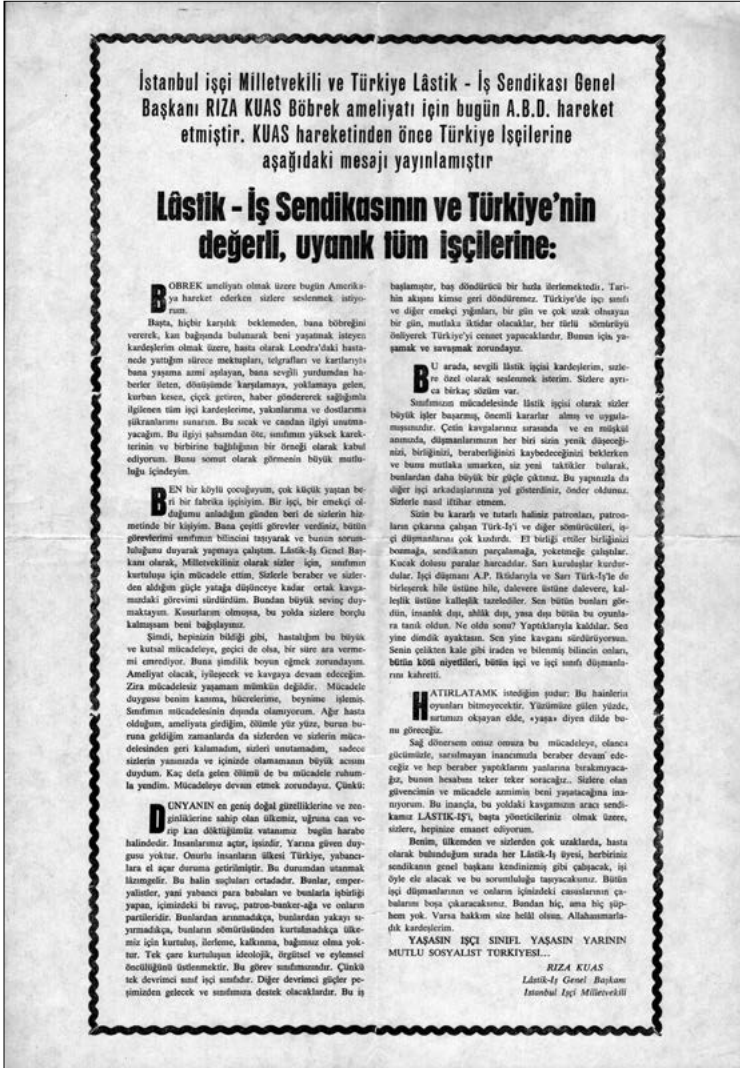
İstanbul işçi Milletvekili ve Türkiye Lâstik - İş Sendikası Genel Başkanı RIZA KUAS Böbrek ameliyatı için bugün A.B.D. hareket etmiştir. KUAS hareketinden önce Türkiye İşçilerine aşağıdaki mesajı yayınlamıştır

Lâstik - İş Sendikasının ve Türkiye'nin değerli, uyanık tüm işçilerine:

BÖBREK ameliyatı olmak üzere bugün Amerikaya hareket ederken sizlere seslenmek istiyorum.

Başta, hiçbir karşılık beklemeden, bana böbreğini vererek, kan bağışında bulunarak beni yaşatmak isteyen kardeşlerim olmak üzere, hasta olarak Londra'daki hastanede yattığım sürece mektupları, telgrafları ve kartlarıyla bana yaşama azmi aşılayan, bana sevgili yurdumdan haberler ileten, dönüşümde karşılamaya, yoklamaya gelen, kurban kesen, çiçek getiren, haber gönderenek sağlığımla ilgilenen tüm işçi kardeşlerime, yakınlarıma ve dostlarıma şükranlarımı sunarım. Bu sıcak ve candan ilgiyi unutmayacağım. Bu ilgiyi şahsımdan öte, sınıfımın yüksek karekterinin ve birbirine bağlılığının bir örneği olarak kabul ediyorum. Bunu somut olarak görmenin büyük mutluluğu içindeyim.

BEN bir köylü çocuğuyum, çok küçük yaştan beri bir fabrika işçisiyim. Bir işçi, bir emekçi olduğumu anladığım günden beri de sizlerin hizmetinde bir kişiyim. Bana çeşitli görevler verdiniz, bütün görevlerimi sınıfımın bilincini taşıyarak ve bunun sorumluluğunu duyarak yapmaya çalıştım. Lâstik-İş Genel Başkanı olarak, Milletvekilliği olarak sizler için, sınıfımın kurtuluşu için mücadele ettim. Sizlerle beraber ve sizlerden aldığım güçle yatağa düşünceye kadar ortak kavgamızdaki görevimi sürdürdüm. Bundan büyük sevinç duymaktayım. Kusurlarım olmuşsa, bu yolda sizlere borçlu kalmışsam beni bağışlayınız.

Şimdi, hepinizin bildiği gibi, hastalığım bu büyük ve kutsal mücadeleye, geçici de olsa, bir süre ara vermemi emrediyor. Buna şimdilik boyun eğmek zorundayım. Ameliyat olacak, iyileşecek ve kavgaya devam edeceğim. Zira mücadelesiz yaşamam mümkün değildir. Mücadele duygusu benim kanıma, hücrelerime, beynime işlemiş. Sınıfımın mücadelesinin dışında olamıyorum. Ağır hasta olduğum, ameliyata girdiğim, ölümle yüz yüze, burun buruna geldiğim zamanlarda da sevdiğim ve sizlerin mücadelesinden geri kalamadım, sizleri unutamadım, sadece sizlerin yanında ve içinizde olamamanın büyük acısını duydum. Kaç defa gelen ölümü de bu mücadele ruhumla yendim. Mücadeleye devam etmek zorundayız. Çünkü:

DÜNYANIN en geniş doğal güzelliklerine ve zenginliklerine sahip olan ülkemiz, uğruna can verip kan döktüğümüz vatanımız bugün harabe halindedir. İnsanlarımız açtır, işsizdir. Yarına güven duygusu yoktur. Onurlu insanların ülkesi Türkiye, yabancılara el açar duruma getirilmiştir. Bu durumdan utanmak lâzımgelir. Bu halin suçluları ortadadır. Bunlar, emperyalistler, yani yabancı para babaları ve bunlarla işbirliği yapan, içimizdeki bi ravuç, patron-banker-ağa ve onların partileridir. Bunlardan arınmadıkça, bunlardan yakayı sıyırmadıkça, bunların sömürüsünden kurtulmadıkça ülkemiz için kurtuluş, ilerleme, kalkınma, bağımsız olma yoktur. Tek çare kurtuluşun ideolojik, örgütsel ve eylemsel öncülüğünü üstlenmektir. Bu görev sınıfımızındır. Çünkü tek devrimci sınıf işçi sınıfıdır. Diğer devrimci güçler peşimizden gelecek ve sınıfımıza destek olacaklardır. Bu iş başlamıştır, baş döndürücü bir hızla ilerlemektedir. Tarihin akışını kimse geri döndüremez. Türkiye'de işçi sınıfı ve diğer emekçi yığınları, bir gün ve çok uzak olmayan bir gün, mutlaka iktidar olacaklar, her türlü sömürüyü önleyerek Türkiye'yi cennet yapacaklardır. Bunun için, yaşamak ve savaşmak zorundayız.

BU arada, sevgili lâstik işçisi kardeşlerim, sizlere özel olarak seslenmek isterim. Sizlere ayrıca birkaç sözüm var.

Sınıfımızın mücadelesinde lâstik işçisi olarak sizler büyük işler başarmış, önemli kararlar almış ve uygulamışsınızdır. Çetin kavgalarımız sırasında ve en müşkül anımızda, düşmanlarımızın her biri sizin yenik düşeceğinizi, birliğinizi, beraberliğinizi kaybedeceğinizi beklerken ve bunu mutlaka umarken, siz yeni taktikler bularak, bunlardan daha büyük bir güçle çıktınız. Bu yapınızla da diğer işçi arkadaşlarınıza yol gösterdiniz, önder oldunuz. Sizlerle nasıl iftihar etmem.

Sizin bu kararlı ve tutarlı halinize patronlar, patronların çıkarına çalışan Türk-İş'i ve diğer sömürücüleri, işçi düşmanlarını çok kızdırdı. El birliği ettiler birliğinizi bozmağa, sendikanızı parçalamağa, yoketmeğe çalıştılar. Kucak dolusu paralar harcadılar. Sarı kuruluşlar kurdurdular. İşçi düşmanı A.P. İktidarıyla ve Sarı Türk-İş'le de birleşerek hile üstüne hile, dalevere üstüne dalevere, kalleşlik üstüne kalleşlik tazelediler. Sen bütün bunları gördün, insanlık dışı, ahlâk dışı, yasa dışı bütün bu oyunlara tanık oldun. Ne oldu sonu? Yaptıklarıyla kaldılar. Sen yine dimdik ayaktasın. Sen yine kavganı sürdürüyorsun. Senin çelikten kale gibi iraden ve bilenmiş bilincin onları, bütün kötü niyetlileri, bütün işçi ve işçi sınıfı düşmanlarını kahretti.

HATIRLATAMK istediğim şudur: Bu hainlerin oyunları bitmeyecektir. Yüzümüze gülen yüzde, sırtımızı okşayan elde, «yaşa» diyen dilde bunu göreceğiz.

Sağ dönersem omuz omuza bu mücadeleye, olanca gücümüzle, sarsılmayan inancımızla beraber devam edeceğiz ve hep beraber yapeklarını yaşatmaya bırakmıyacağız, bunun hesabını teker teker soracağız.. Sizlere olan güvencimin ve mücadele azmimin beni yaşatacağına inanıyorum. Bu inançla, bu yoldaki kavgamızın aracı sendikamız LÂSTİK-İŞ'i, başta yönetici̇lerimiz olmak üzere, sizlere, hepinize emanet ediyorum.

Benim, ülkemden ve sizlerden çok uzaklarda, hasta olarak bulunduğum sırada her Lâstik-İş üyesi, herbiriniz sendikanın genel başkanı kendinizmiş gibi çalışacak, işi öyle ele alacak ve bu sorumluluğu taşıyacaksınız. Bütün işçi düşmanlarının ve onların içinizdeki casuslarının çabalarını boşa çıkaracaksınız. Bundan hiç, ama hiç şüphem yok. Varsa hakkım size helâl olsun. Allahaımarladık kardeşlerim.

YAŞASIN İŞÇİ SINIFI. YAŞASIN YARININ MUTLU SOSYALİST TÜRKİYESİ...

RIZA KUAS
Lâstik-İş Genel Başkanı
İstanbul İşçi Milletvekili